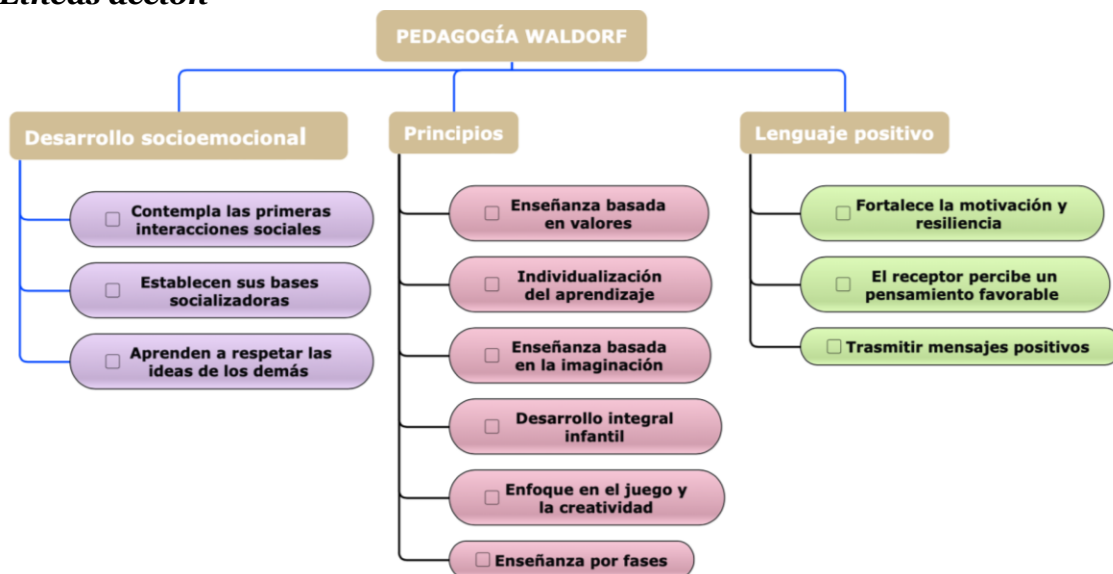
Líneas acción

PEDAGOGÍA WALDORF

Desarrollo socioemocional

☐ Contempla las primeras interacciones sociales

☐ Establecen sus bases socializadoras

☐ Aprenden a respetar las ideas de los demás

Principios

☐ Enseñanza basada en valores

☐ Individualización del aprendizaje

☐ Enseñanza basada en la imaginación

☐ Desarrollo integral infantil

☐ Enfoque en el juego y la creatividad

☐ Enseñanza por fases

Lenguaje positivo

☐ Fortalece la motivación y resiliencia

☐ El receptor percibe un pensamiento favorable

☐ Trasmitir mensajes positivos